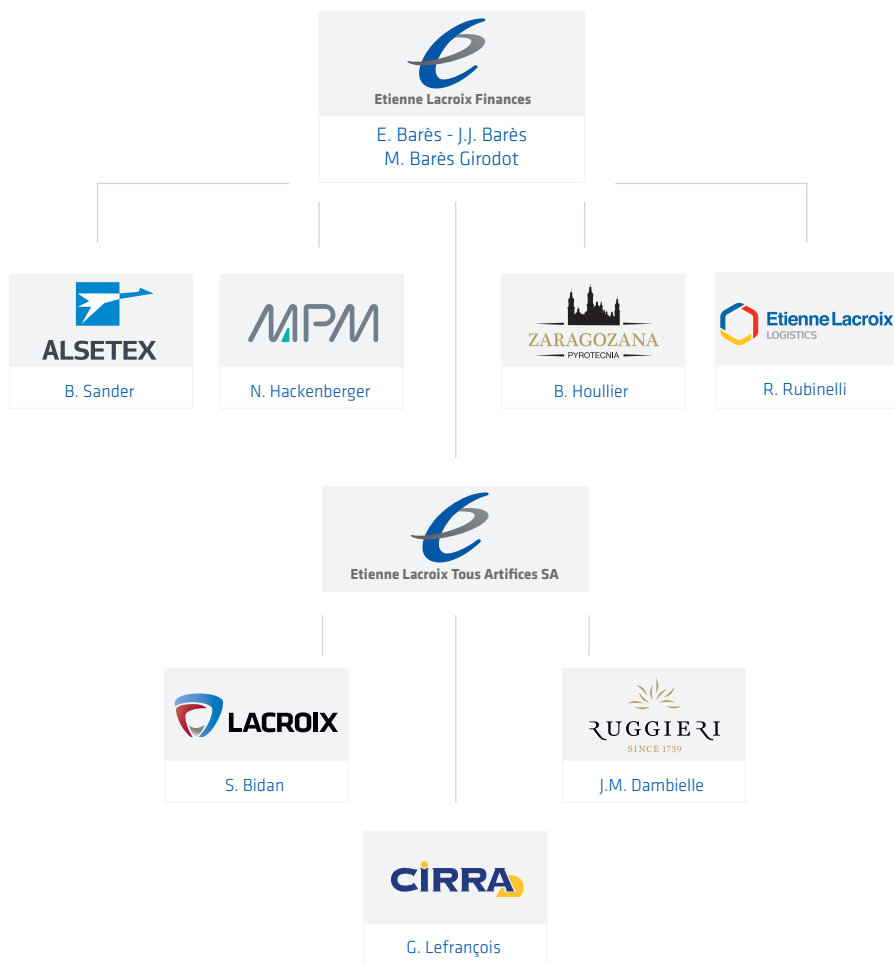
Etienne Lacroix Finances

E. Barès - J.J. Barès
M. Barès Girodot

ALSETEX

B. Sander

MPM

N. Hackenberger

ZARAGOZANA
PYROTECNIA

B. Houllier

Etienne Lacroix
LOGISTICS

R. Rubinelli

Etienne Lacroix Tous Artifices SA

LACROIX

S. Bidan

RUGGIERI
SINCE 1739

J.M. Dambielle

CIRRA

G. Lefrançois